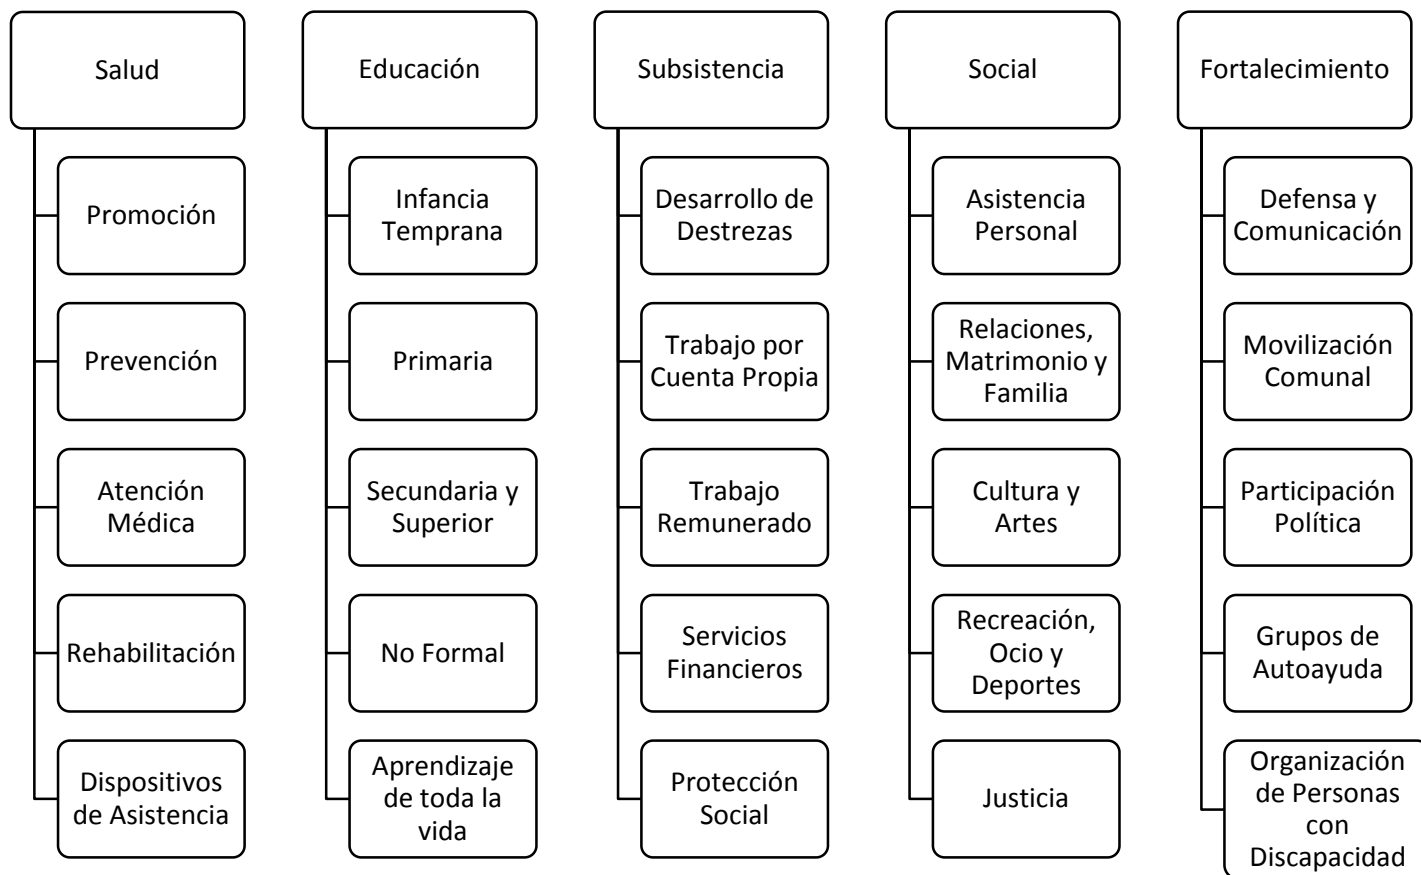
Salud

Promoción

Prevención

Atención Médica

Rehabilitación

Dispositivos de Asistencia

Educación

Infancia Temprana

Primaria

Secundaria y Superior

No Formal

Aprendizaje de toda la vida

Subsistencia

Desarrollo de Destrezas

Trabajo por Cuenta Propia

Trabajo Remunerado

Servicios Financieros

Protección Social

Social

Asistencia Personal

Relaciones, Matrimonio y Familia

Cultura y Artes

Recreación, Ocio y Deportes

Justicia

Fortalecimiento

Defensa y Comunicación

Movilización Comunal

Participación Política

Grupos de Autoayuda

Organización de Personas con Discapacidad